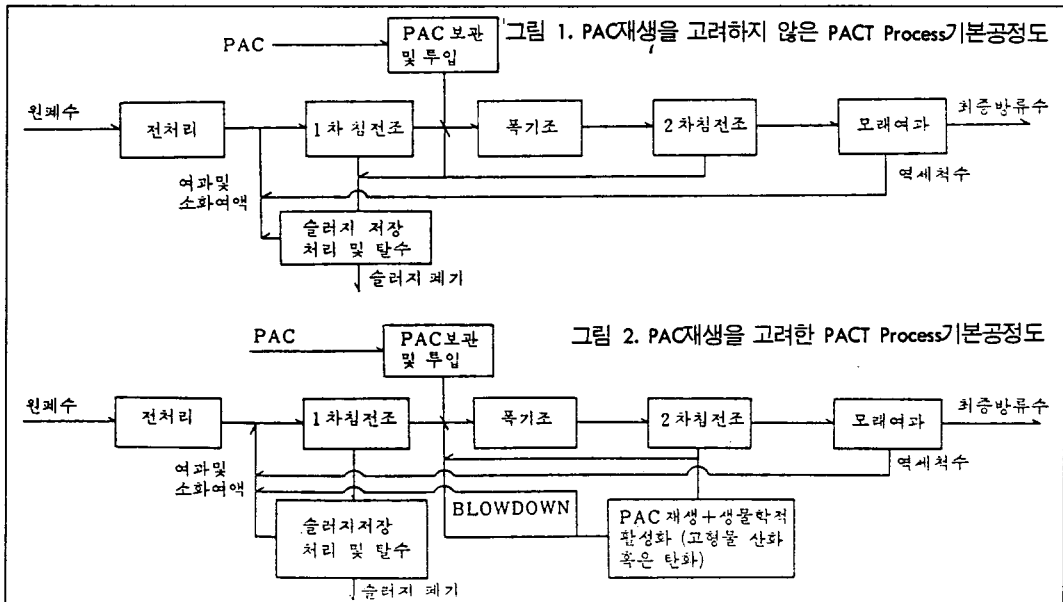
그림 1. PAC재생을 고려하지 않은 PACT Process기본공정도

PAC

PAC보관 및 투입

원폐수

전처리

1차침전조

폭기조

2차침전조

모래여과

최종방류수

여과및 소화여액

역세척수

슬러지 저장 처리 및 탈수

슬러지 폐기

그림 2. PAC재생을 고려한 PACT Process기본공정도

PAC

PAC보관 및 투입

원폐수

전처리

1차침전조

폭기조

2차침전조

모래여과

최종방류수

여과및 소화여액

역세척수

BLOWDOWN

슬러지저장 처리 및 탈수

PAC 재생+생물학적 판성화 (고형물 산화 혹은 탄화)

슬러지 폐기